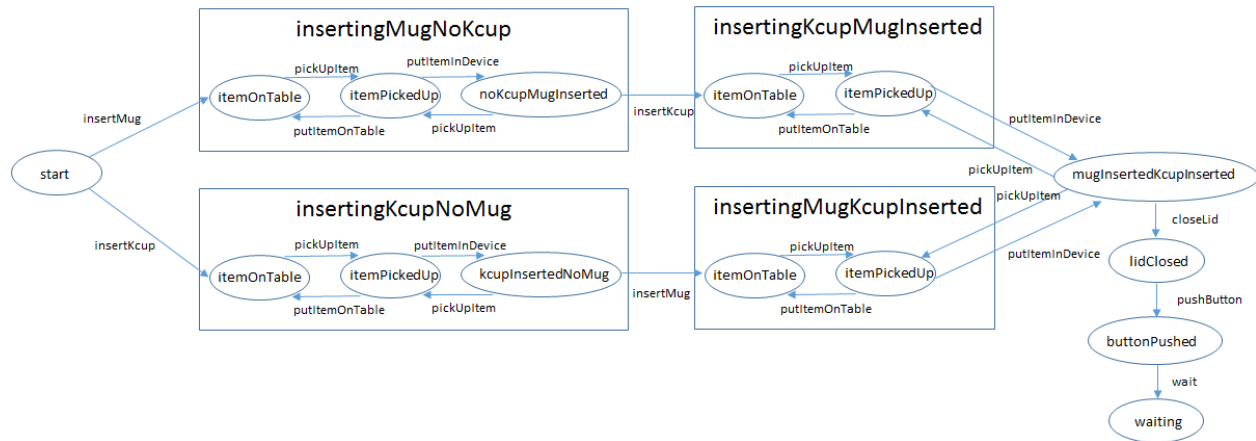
insertingMugNoKcup

pickUpItem
putItemInDevice
itemOnTable
itemPickedUp
noKcupMugInserted
putItemOnTable
pickUpItem

insertingKcupMugInserted

pickUpItem
itemOnTable
itemPickedUp
putItemOnTable

insertMug
insertKcup
putItemInDevice
start
pickUpItem
mugInsertedKcupInserted
pickUpItem

insertingKcupNoMug

insertKcup
pickUpItem
putItemInDevice
itemOnTable
itemPickedUp
kcupInsertedNoMug
putItemOnTable
pickUpItem

insertingMugKcupInserted

pickUpItem
itemOnTable
itemPickedUp
putItemOnTable
insertMug
putItemInDevice
closeLid
lidClosed
pushButton
buttonPushed
wait
waiting